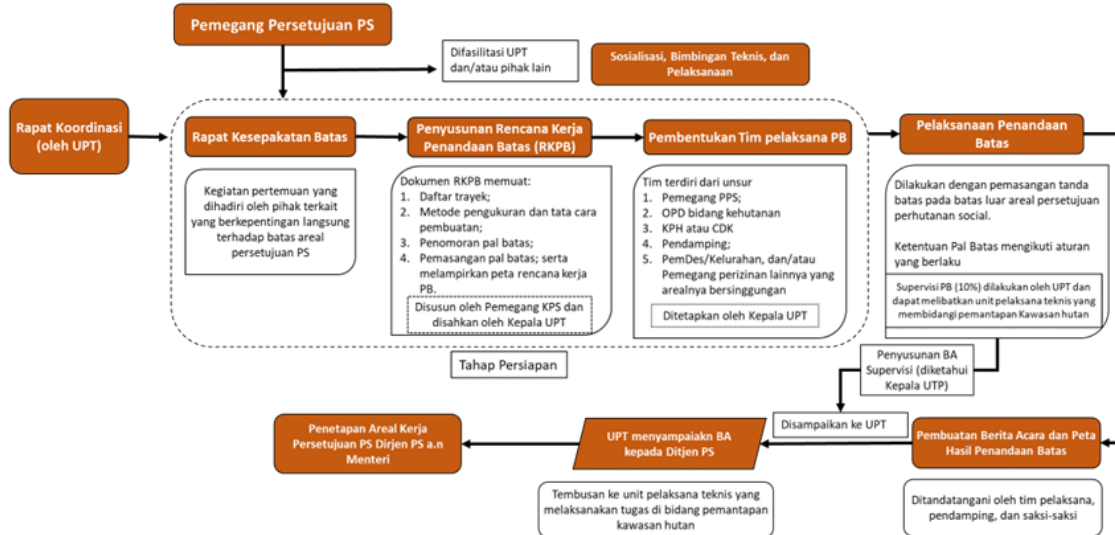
Pemegang Persetujuan PS

Difasilitasi UPT dan/atau pihak lain

Sosialisasi, Bimbingan Teknis, dan Pelaksanaan

Rapat Koordinasi (oleh UPT)

Rapat Kesepakatan Batas

Kegiatan pertemuan yang dihadiri oleh pihak terkait yang berkepentingan langsung terhadap batas areal persetujuan PS

Penyusunan Rencana Kerja Penandaan Batas (RKPB)

Dokumen RKPB memuat:
1. Daftar trayek;
2. Metode pengukuran dan tata cara pembuatan;
3. Penomoran pal batas;
4. Pemasangan pal batas; serta melampirkan peta rencana kerja PB.

Disusun oleh Pemegang KPS dan disahkan oleh Kepala UPT

Pembentukan Tim pelaksana PB

Tim terdiri dari unsur
1. Pemegang PPS;
2. OPD bidang kehutanan
3. KPH atau CDK
4. Pendamping;
5. PemDes/Kelurahan, dan/atau Pemegang perizinan lainnya yang arealnya bersinggungan

Ditetapkan oleh Kepala UPT

Tahap Persiapan

Pelaksanaan Penandaan Batas

Dilakukan dengan pemasangan tanda batas pada batas luar areal persetujuan perhutanan social.

Ketentuan Pal Batas mengikuti aturan yang berlaku

Supervisi PB (10%) dilakukan oleh UPT dan dapat melibatkan unit pelaksana teknis yang membidangi pemantapan Kawasan hutan

Penyusunan BA Supervisi (diketahui Kepala UTP)

Disampaikan ke UPT

Pembuatan Berita Acara dan Peta Hasil Penandaan Batas

Ditandatangani oleh tim pelaksana, pendamping, dan saksi-saksi

UPT menyampaiakn BA kepada Ditjen PS

Tembusan ke unit pelaksana teknis yang melaksanakan tugas di bidang pemantapan kawasan hutan

Penetapan Areal Kerja Persetujuan PS Dirjen PS a.n Menteri